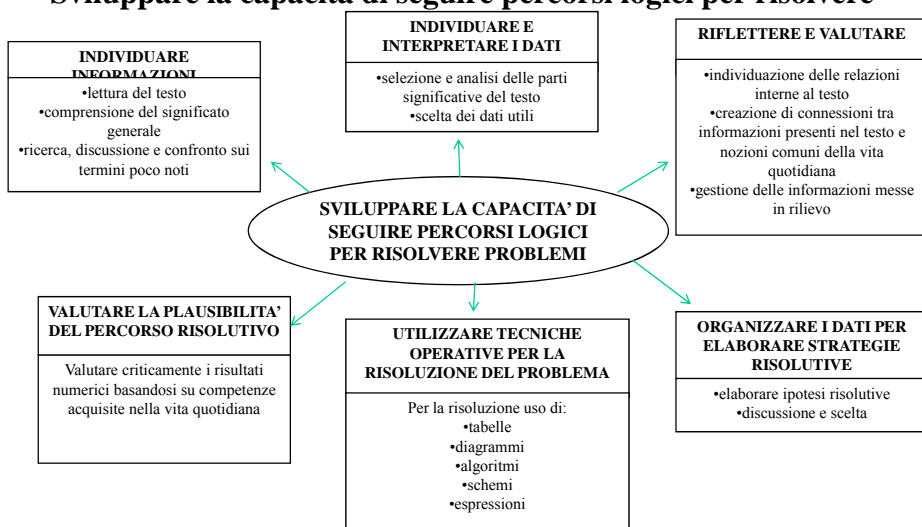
Sviluppare la capacità di seguire percorsi logici per risolvere

INDIVIDUARE INFORMAZIONI

•lettura del testo
•comprensione del significato generale
•ricerca, discussione e confronto sui termini poco noti

INDIVIDUARE E INTERPRETARE I DATI

•selezione e analisi delle parti significative del testo
•scelta dei dati utili

RIFLETTERE E VALUTARE

•individuazione delle relazioni interne al testo
•creazione di connessioni tra informazioni presenti nel testo e nozioni comuni della vita quotidiana
•gestione delle informazioni messe in rilievo

SVILUPPARE LA CAPACITA' DI SEGUIRE PERCORSI LOGICI PER RISOLVERE PROBLEMI

VALUTARE LA PLAUSIBILITA' DEL PERCORSO RISOLUTIVO

Valutare criticamente i risultati numerici basandosi su competenze acquisite nella vita quotidiana

UTILIZZARE TECNICHE OPERATIVE PER LA RISOLUZIONE DEL PROBLEMA

Per la risoluzione uso di:
•tabelle
•diagrammi
•algoritmi
•schemi
•espressioni

ORGANIZZARE I DATI PER ELABORARE STRATEGIE RISOLUTIVE

•elaborare ipotesi risolutive
•discussione e scelta